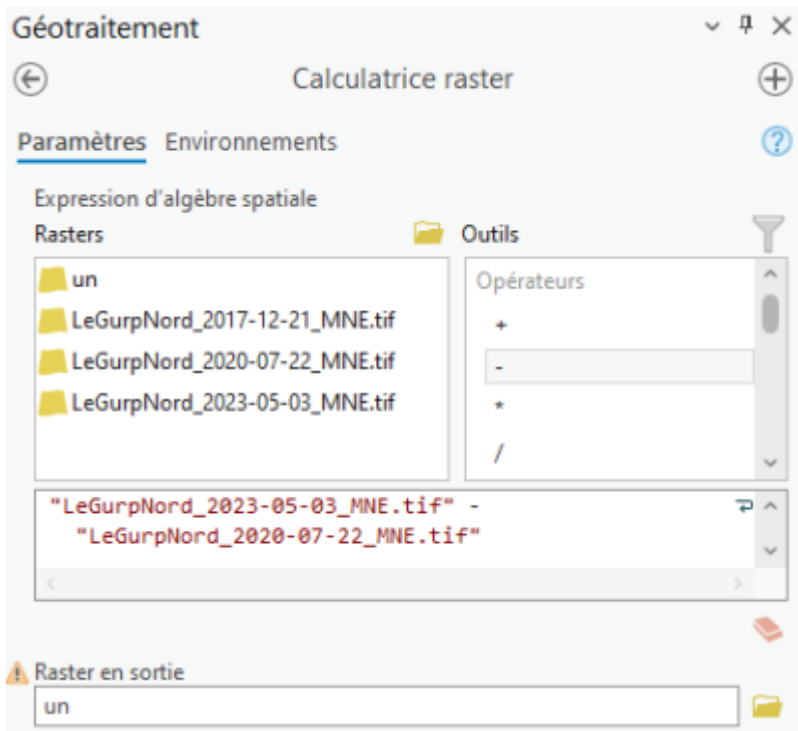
Géotraitement

Calculatrice raster

Paramètres Environnements

Expression d'algèbre spatiale

Rasters

Outils

un
LeGurpNord_2017-12-21_MNE.tif
LeGurpNord_2020-07-22_MNE.tif
LeGurpNord_2023-05-03_MNE.tif

Opérateurs
+
-
*
/

"LeGurpNord_2023-05-03_MNE.tif" - "LeGurpNord_2020-07-22_MNE.tif"

Raster en sortie

un